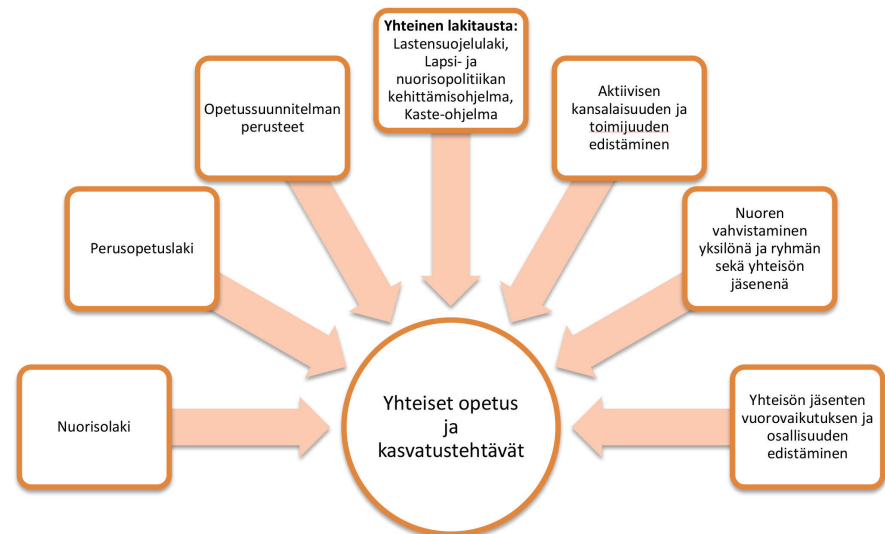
Yhteinen lakitausta:
Lastensuojelulaki, Lapsi- ja nuorisopolitiikan kehittämisohjelma, Kaste-ohjelma

Opetussuunnitelman perusteet

Aktiivisen kansalaisuuden ja toimijuuden edistäminen

Perusopetuslaki

Nuoren vahvistaminen yksilönä ja ryhmän sekä yhteisön jäsenenä

Nuorisolaki

Yhteiset opetus ja kasvatustehtävät

Yhteisön jäsenten vuorovaikutuksen ja osallisuuden edistäminen